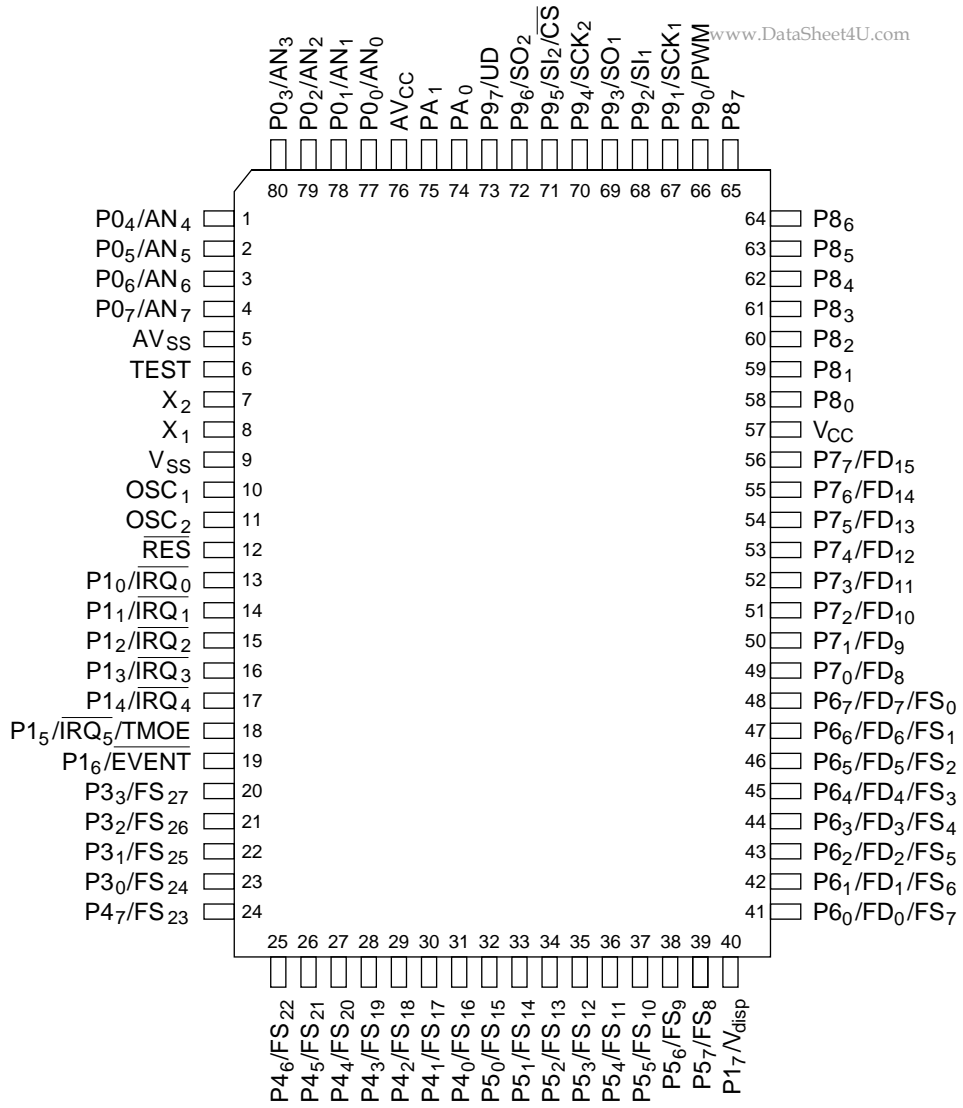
www.DataSheet4U.com

$P0_3/AN_3$ $P0_2/AN_2$ $P0_1/AN_1$ $P0_0/AN_0$ $AV_{CC}$ $PA_1$ $PA_0$ $P9_7/UD$ $P9_6/SO_2$ $P9_5/SI_2/\overline{CS}$ $P9_4/SCK_2$ $P9_3/SO_1$ $P9_2/SI_1$ $P9_1/SCK_1$ $P9_0/PWM$ $P8_7$

80 79 78 77 76 75 74 73 72 71 70 69 68 67 66 65

$P0_4/AN_4$ 1
$P0_5/AN_5$ 2
$P0_6/AN_6$ 3
$P0_7/AN_7$ 4
$AV_{SS}$ 5
TEST 6
$X_2$ 7
$X_1$ 8
$V_{SS}$ 9
$OSC_1$ 10
$OSC_2$ 11
$\overline{RES}$ 12
$P1_0/\overline{IRQ_0}$ 13
$P1_1/\overline{IRQ_1}$ 14
$P1_2/\overline{IRQ_2}$ 15
$P1_3/\overline{IRQ_3}$ 16
$P1_4/\overline{IRQ_4}$ 17
$P1_5/\overline{IRQ_5}/\overline{TMOE}$ 18
$P1_6/\overline{EVENT}$ 19
$P3_3/FS_{27}$ 20
$P3_2/FS_{26}$ 21
$P3_1/FS_{25}$ 22
$P3_0/FS_{24}$ 23
$P4_7/FS_{23}$ 24

64 $P8_6$
63 $P8_5$
62 $P8_4$
61 $P8_3$
60 $P8_2$
59 $P8_1$
58 $P8_0$
57 $V_{CC}$
56 $P7_7/FD_{15}$
55 $P7_6/FD_{14}$
54 $P7_5/FD_{13}$
53 $P7_4/FD_{12}$
52 $P7_3/FD_{11}$
51 $P7_2/FD_{10}$
50 $P7_1/FD_9$
49 $P7_0/FD_8$
48 $P6_7/FD_7/FS_0$
47 $P6_6/FD_6/FS_1$
46 $P6_5/FD_5/FS_2$
45 $P6_4/FD_4/FS_3$
44 $P6_3/FD_3/FS_4$
43 $P6_2/FD_2/FS_5$
42 $P6_1/FD_1/FS_6$
41 $P6_0/FD_0/FS_7$

25 26 27 28 29 30 31 32 33 34 35 36 37 38 39 40

$P4_6/FS_{22}$ $P4_5/FS_{21}$ $P4_4/FS_{20}$ $P4_3/FS_{19}$ $P4_2/FS_{18}$ $P4_1/FS_{17}$ $P4_0/FS_{16}$ $P5_0/FS_{15}$ $P5_1/FS_{14}$ $P5_2/FS_{13}$ $P5_3/FS_{12}$ $P5_4/FS_{11}$ $P5_5/FS_{10}$ $P5_6/FS_9$ $P5_7/FS_8$ $P1_7/V_{disp}$